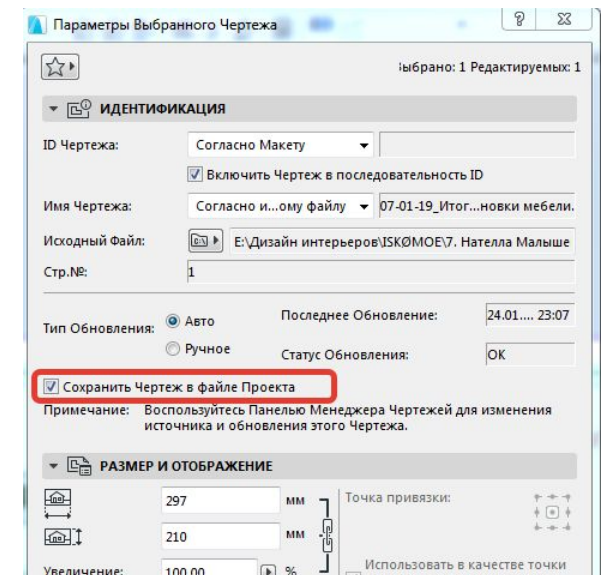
Параметры Выбранного Чертежа

?

ыбрано: 1 Редактируемых: 1

ИДЕНТИФИКАЦИЯ

ID Чертежа: Согласно Макету

Включить Чертеж в последовательность ID

Имя Чертежа: Согласно и...ому файлу 07-01-19_Итог...новки мебели.

Исходный Файл: E:\Дизайн интерьеров\ISKØMOE\7. Нателла Малыше

Стр.№: 1

Тип Обновления: Авто

Ручное

Последнее Обновление: 24.01.... 23:07

Статус Обновления: OK

Сохранить Чертеж в файле Проекта

Примечание: Воспользуйтесь Панелью Менеджера Чертежей для изменения источника и обновления этого Чертежа.

РАЗМЕР И ОТОБРАЖЕНИЕ

297 мм

210 мм

Точка привязки:

Использовать в качестве точки

Увеличение: 100,00 %